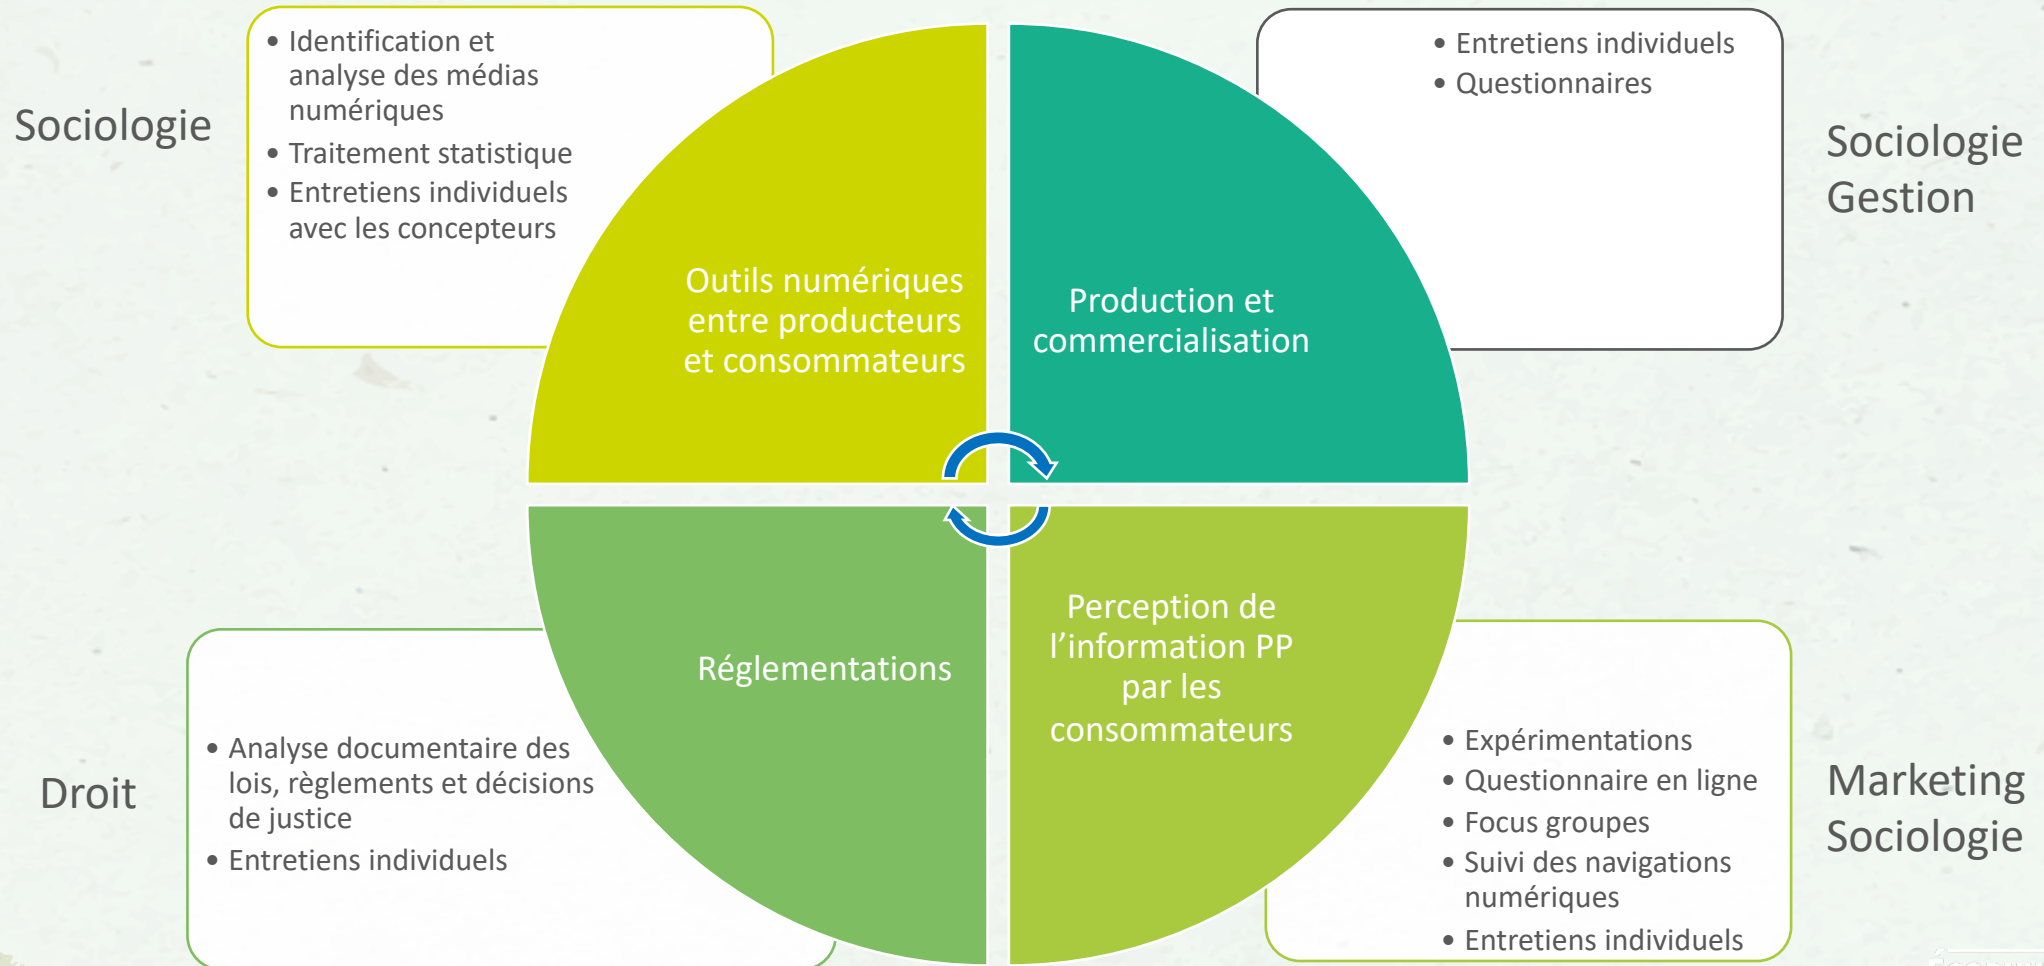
Sociologie

• Identification et analyse des médias numériques
• Traitement statistique
• Entretiens individuels avec les concepteurs

Outils numériques entre producteurs et consommateurs

Production et commercialisation

• Entretiens individuels
• Questionnaires

Sociologie
Gestion

Réglementations

Perception de l’information PP par les consommateurs

Droit

• Analyse documentaire des lois, règlements et décisions de justice
• Entretiens individuels

• Expérimentations
• Questionnaire en ligne
• Focus groupes
• Suivi des navigations numériques
• Entretiens individuels

Marketing
Sociologie